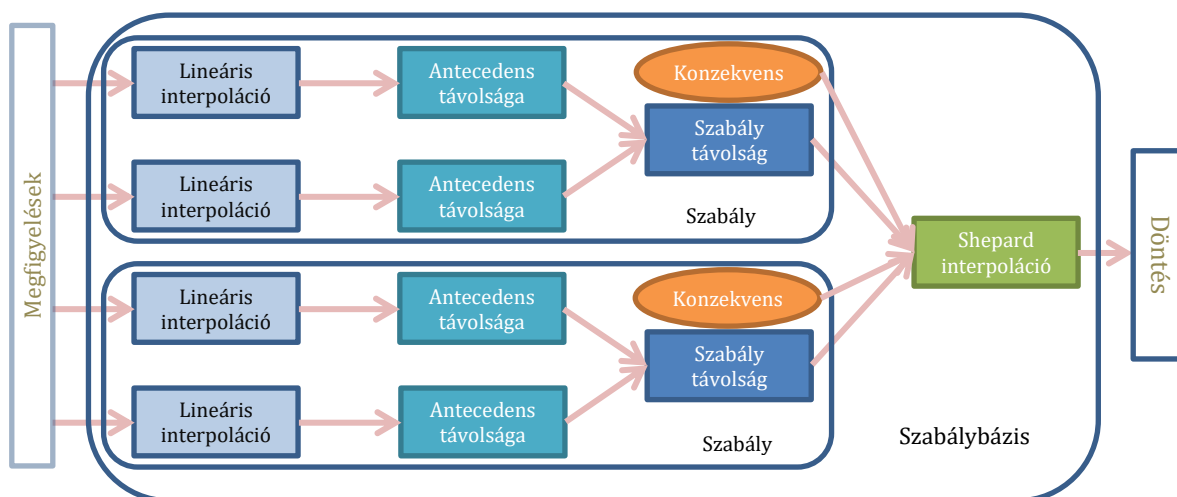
Megfigyelések

Lineáris interpoláció

Antecedens távolsága

Konzekvens

Szabály távolság

Lineáris interpoláció

Antecedens távolsága

Szabály

Lineáris interpoláció

Antecedens távolsága

Konzekvens

Szabály távolság

Lineáris interpoláció

Antecedens távolsága

Szabály

Shepard interpoláció

Szabálybázis

Döntés